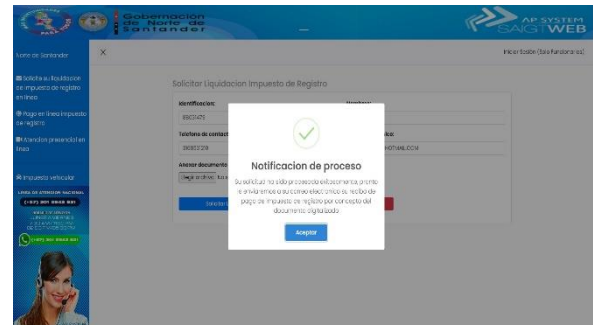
Gobernación de Norte de Santander

AP SYSTEM SAGITWEB

Norte de Santander

×

Iniciar Sesión (funcionarios)

Solicitar su liquidación de impuesto de registro en línea

Pago en línea impuesto de registro

Atención presencial en línea

Impuesto vehicular

LÍNEA DE ATENCIÓN NACIONAL

(+57) 301 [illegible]

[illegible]

(+57) 301 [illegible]

Solicitar Liquidacion Impuesto de Registro

Identificacion:

1090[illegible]475

Nombres:

Telefono de contacto:

3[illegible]

Correo electrónico:

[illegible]HOTMAIL.COM

Anexar documento

Elegir archivo

Notificacion de proceso

Su solicitud ha sido procesada exitosamente, pronto le enviaremos a su correo electronico el recibo de pago de impuesto de registro por concepto del documento digitalizado

Aceptar